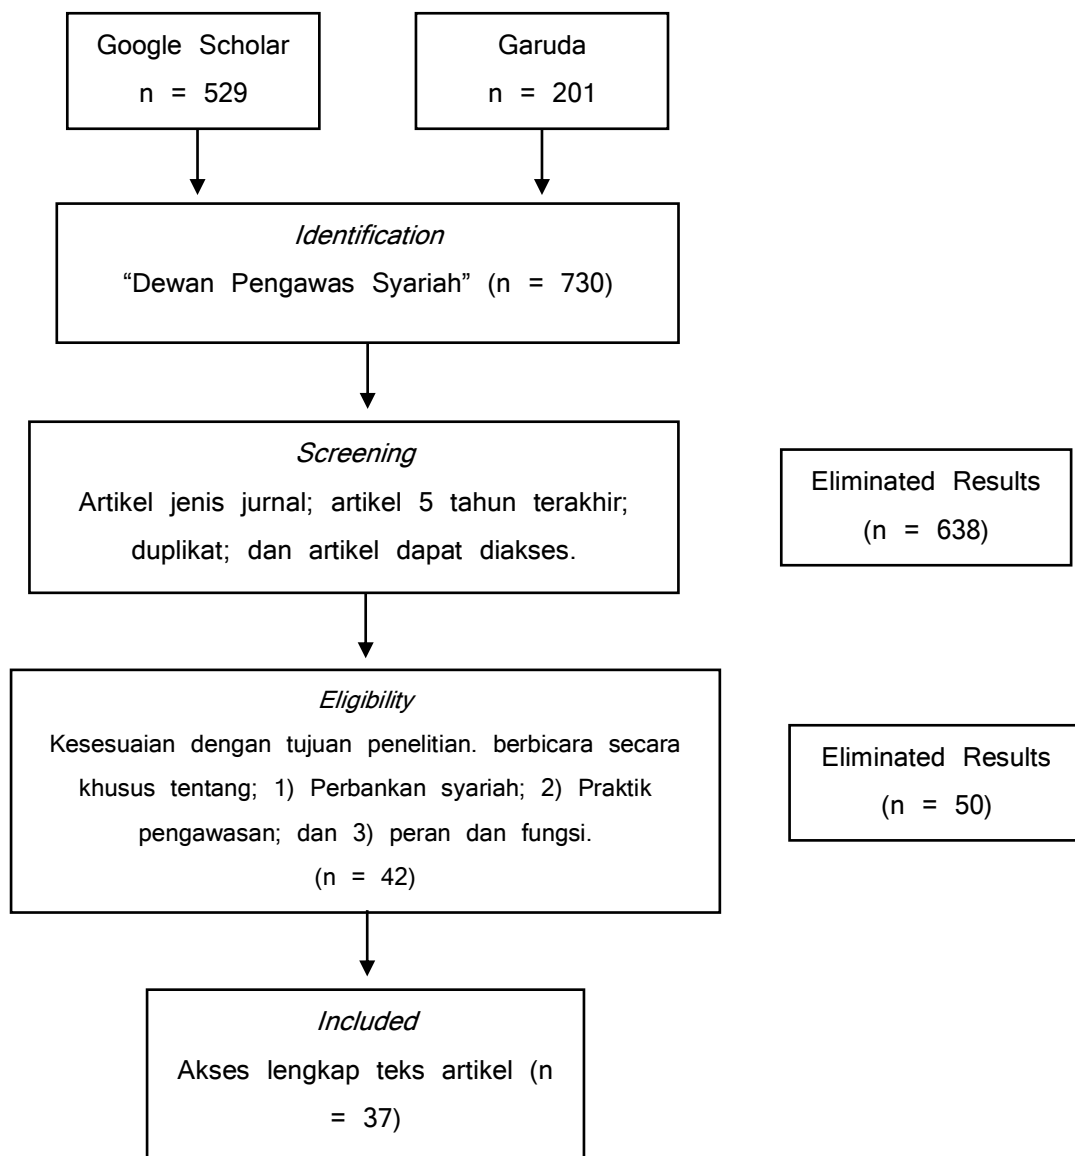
Google Scholar
n = 529

Garuda
n = 201

*Identification*
"Dewan Pengawas Syariah" (n = 730)

*Screening*
Artikel jenis jurnal; artikel 5 tahun terakhir; duplikat; dan artikel dapat diakses.

Eliminated Results
(n = 638)

*Eligibility*
Kesesuaian dengan tujuan penelitian. berbicara secara khusus tentang; 1) Perbankan syariah; 2) Praktik pengawasan; dan 3) peran dan fungsi.
(n = 42)

Eliminated Results
(n = 50)

*Included*
Akses lengkap teks artikel (n = 37)